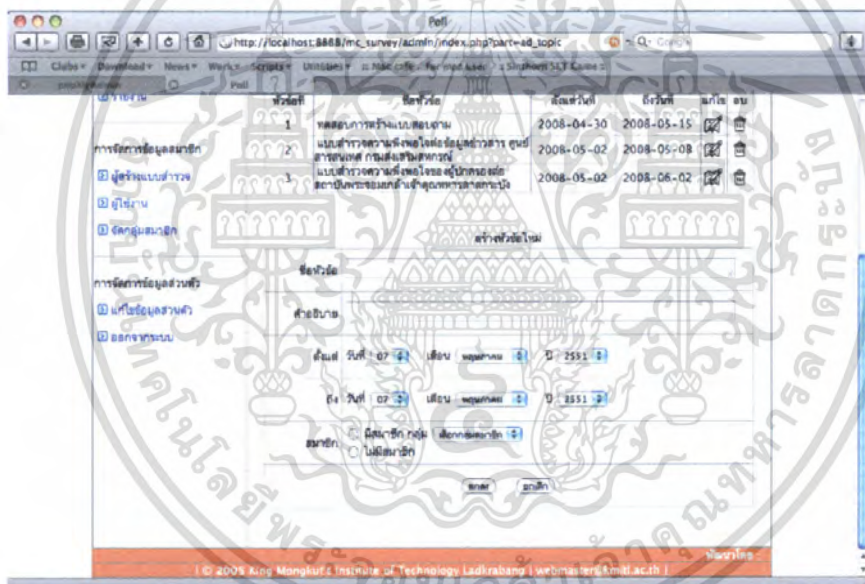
Poll

http://localhost:8888/mc_survey/admin/index.php?part=ad_topic

Clubs Download News Work Scripts Utilities Mac cafe

Poll

| หัวข้อที่ | ชื่อหัวข้อ | ตั้งแต่วันที่ | ถึงวันที่ | แก้ไข | ลบ |
|---|---|---|---|---|---|
| 1 | ทดสอบการสร้างแบบสอบถาม | 2008-04-30 | 2008-05-15 | | |
| 2 | แบบสำรวจความพึงพอใจต่อข้อมูลข่าวสาร ศูนย์สารสนเทศ กรมส่งเสริมสหกรณ์ | 2008-05-02 | 2008-05-08 | | |
| 3 | แบบสำรวจความพึงพอใจของผู้ปกครองต่อสถาบันพระจอมเกล้าเจ้าคุณทหารลาดกระบัง | 2008-05-02 | 2008-06-02 | | |

การจัดการข้อมูลสมาชิก
ผู้สร้างแบบสำรวจ
ผู้ใช้งาน
จัดกลุ่มสมาชิก

การจัดการข้อมูลส่วนตัว
แก้ไขข้อมูลส่วนตัว
ออกจากระบบ

สร้างหัวข้อใหม่

ชื่อหัวข้อ

คำอธิบาย

ตั้งแต่ วันที่ 07 เดือน พฤษภาคม ปี 2551

ถึง วันที่ 07 เดือน พฤษภาคม ปี 2551

สมาชิก มีสมาชิก กลุ่ม เลือกกลุ่มสมาชิก
ไม่มีสมาชิก

ตกลง ยกเลิก

| © 2005 King Mongkut's Institute of Technology Ladkrabang | webmaster@kmitl.ac.th |

พัฒนาโดย :